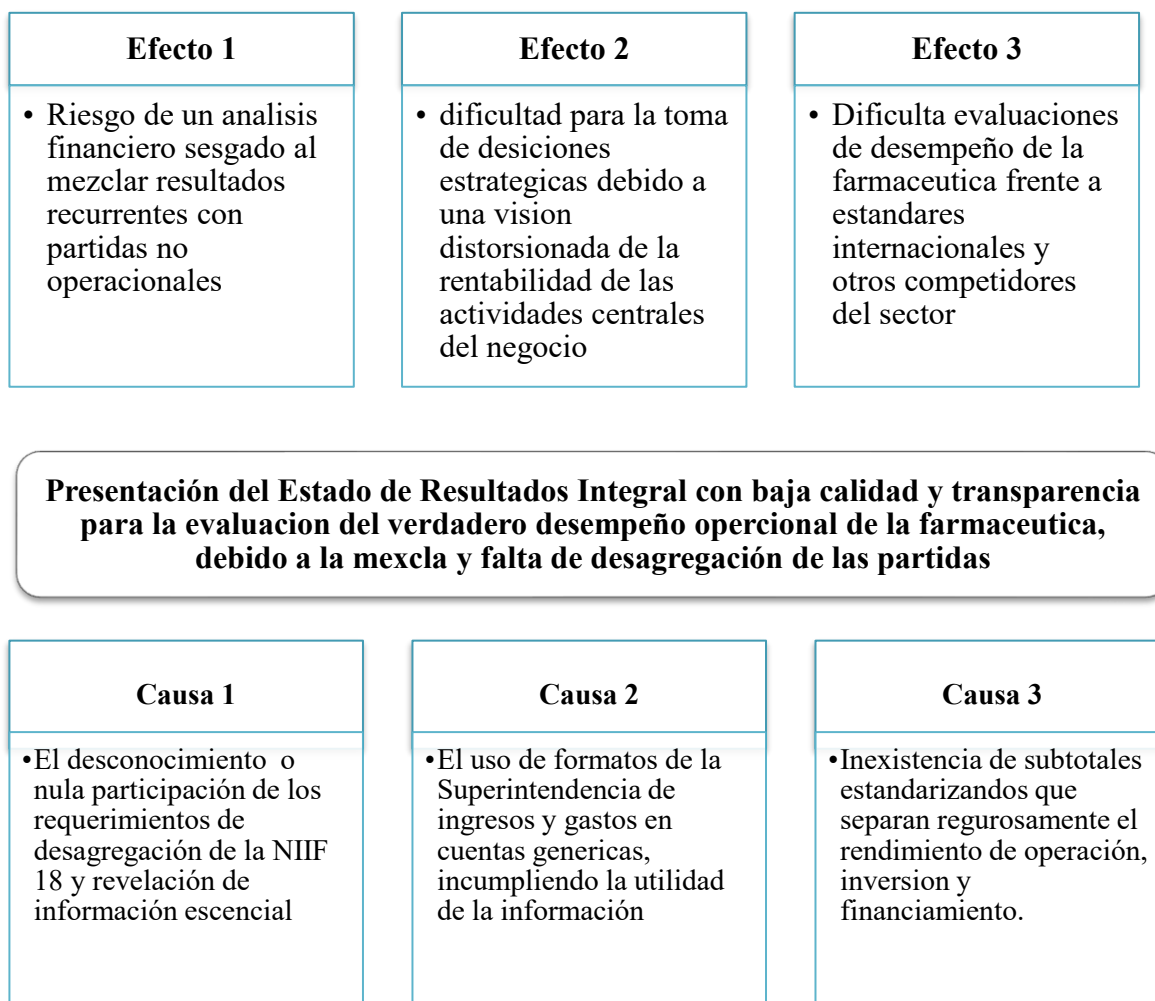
Efecto 1

• Riesgo de un analisis financiero sesgado al mezclar resultados recurrentes con partidas no operacionales

Efecto 2

• dificultad para la toma de desiciones estrategicas debido a una vision distorsionada de la rentabilidad de las actividades centrales del negocio

Efecto 3

• Dificulta evaluaciones de desempeño de la farmaceutica frente a estandares internacionales y otros competidores del sector

Presentación del Estado de Resultados Integral con baja calidad y transparencia para la evaluacion del verdadero desempeño opercional de la farmaceutica, debido a la mexcla y falta de desagregación de las partidas

Causa 1

•El desconocimiento o nula participación de los requerimientos de desagregación de la NIIF 18 y revelación de información escencial

Causa 2

•El uso de formatos de la Superintendencia de ingresos y gastos en cuentas genericas, incumpliendo la utilidad de la información

Causa 3

•Inexistencia de subtotales estandarizandos que separan regurosamente el rendimiento de operación, inversion y financiamiento.